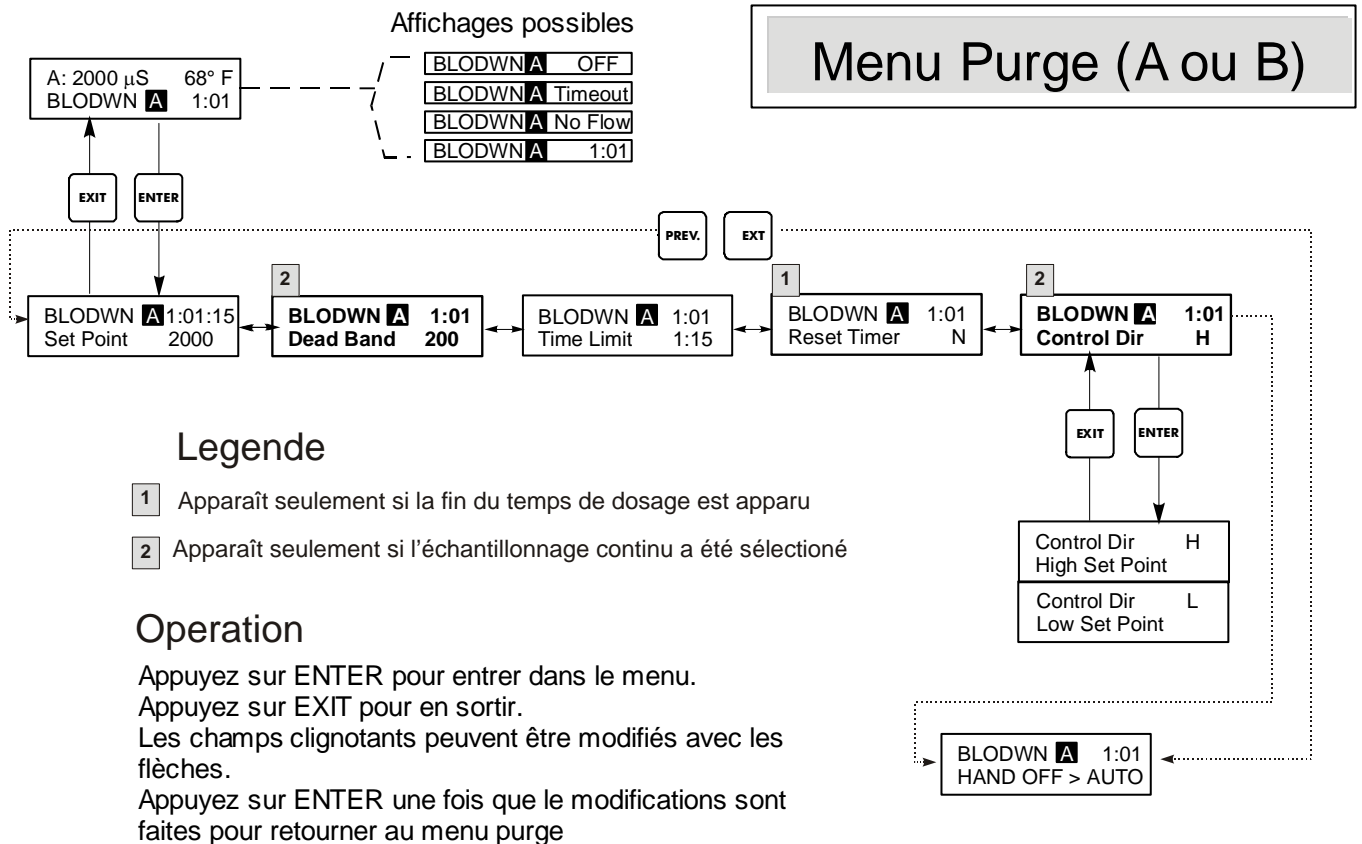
Menu Purge (A ou B)

A: 2000 µS 68° F
BLODWN A 1:01

Affichages possibles

BLODWN A OFF
BLODWN A Timeout
BLODWN A No Flow
BLODWN A 1:01

EXIT

ENTER

PREV.

EXT

BLODWN A 1:01:15
Set Point 2000

2

BLODWN A 1:01
Dead Band 200

BLODWN A 1:01
Time Limit 1:15

1

BLODWN A 1:01
Reset Timer N

2

BLODWN A 1:01
Control Dir H

EXIT

ENTER

Control Dir H
High Set Point

Control Dir L
Low Set Point

BLODWN A 1:01
HAND OFF > AUTO

Legende

1 Apparaît seulement si la fin du temps de dosage est apparu

2 Apparaît seulement si l'échantillonnage continu a été sélectioné

Operation

Appuyez sur ENTER pour entrer dans le menu.
Appuyez sur EXIT pour en sortir.
Les champs clignotants peuvent être modifiés avec les flèches.
Appuyez sur ENTER une fois que le modifications sont faites pour retourner au menu purge